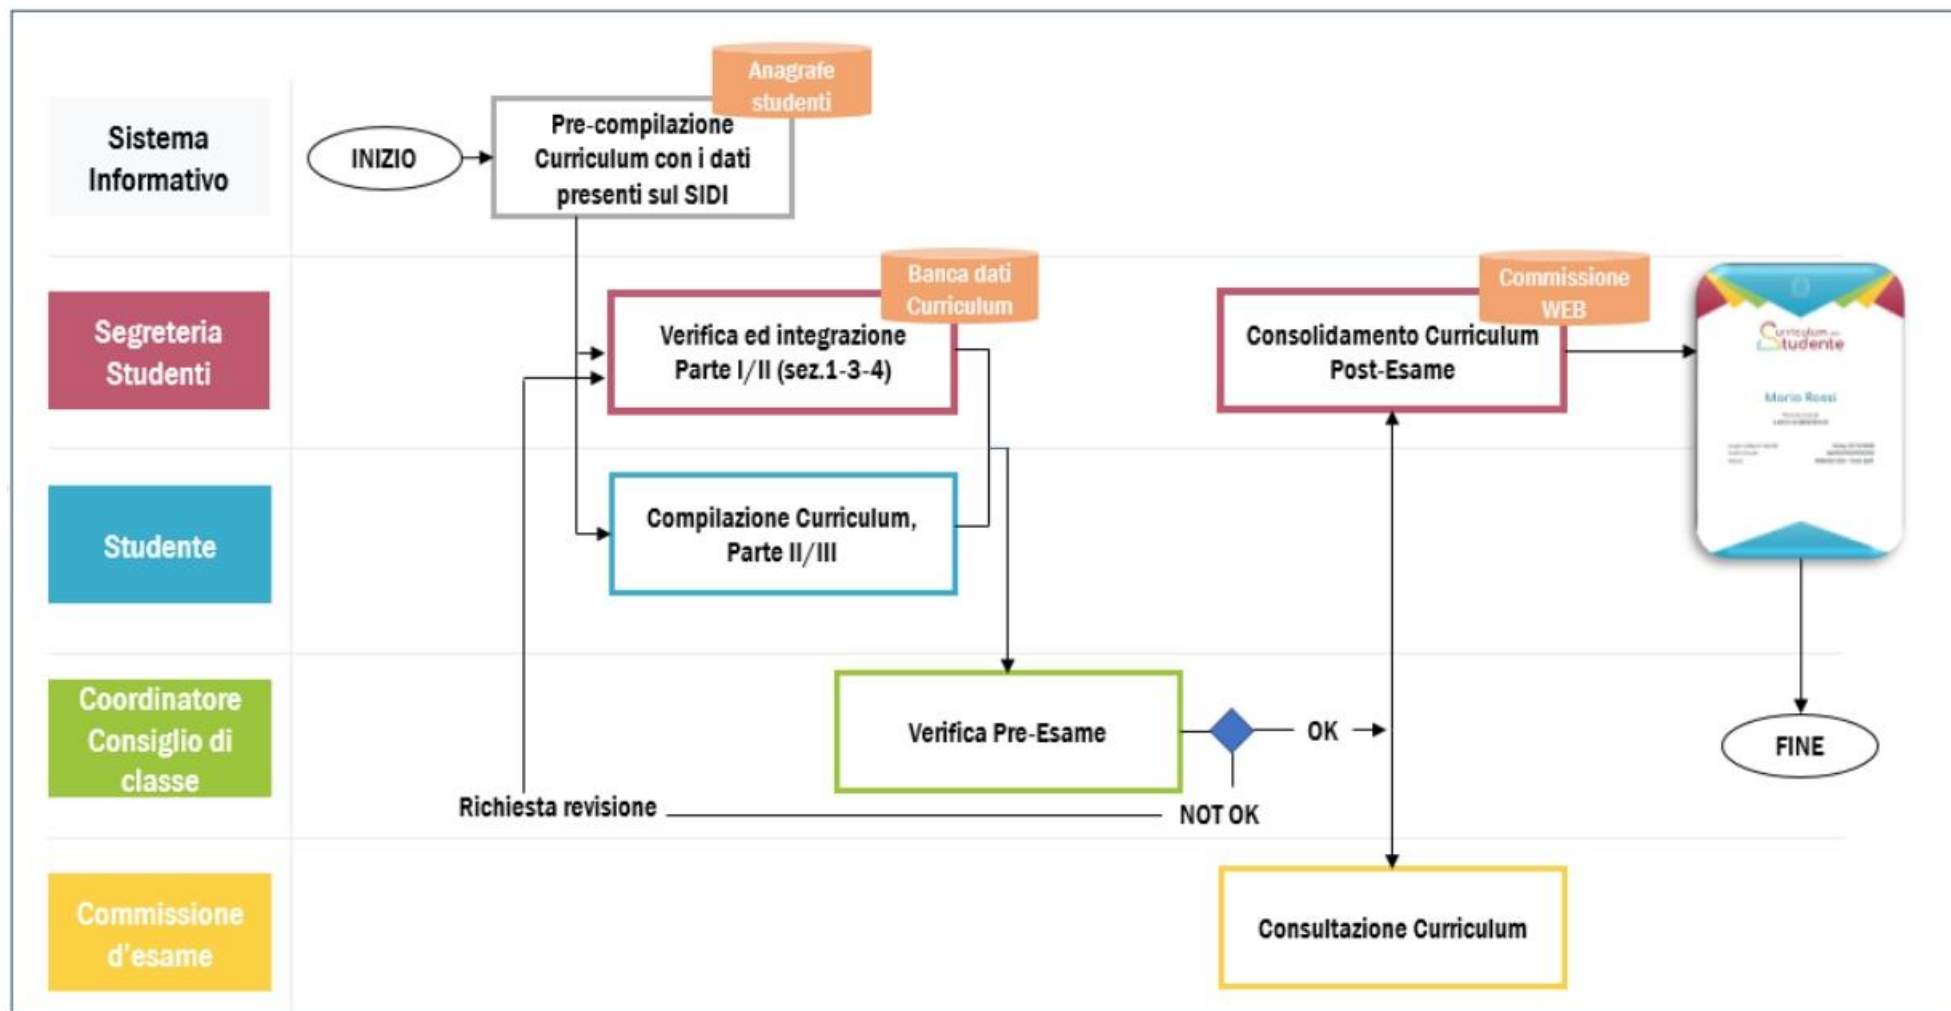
Sistema Informativo

INIZIO

Anagrafe studenti

Pre-compilazione Curriculum con i dati presenti sul SIDI

Segreteria Studenti

Banca dati Curriculum

Verifica ed integrazione Parte I/II (sez.1-3-4)

Commissione WEB

Consolidamento Curriculum Post-Esame

Curriculum dello Studente

Mario Rossi

Studente

Compilazione Curriculum, Parte II/III

Coordinatore Consiglio di classe

Verifica Pre-Esame

OK

FINE

Richiesta revisione

NOT OK

Commissione d'esame

Consultazione Curriculum